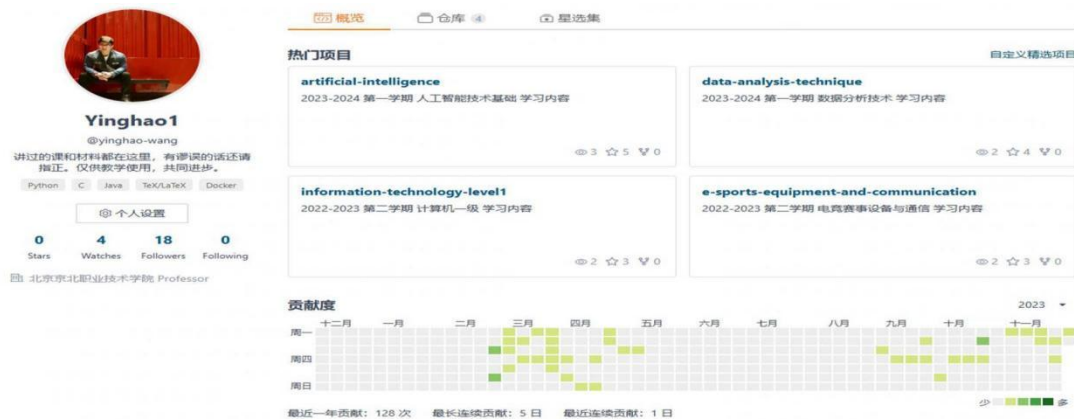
Yinghao1
@yinghao-wang
讲过的课和材料都在这里，有谬误的话还请指正。仅供教学使用，共同进步。

Python C Java TeX/LaTeX Docker

个人设置

0 Stars
4 Watches
18 Followers
0 Following

北京京北职业技术学院 Professor

概览 仓库 4 星选集

热门项目

自定义精选项目

artificial-intelligence
2023-2024 第一学期 人工智能技术基础 学习内容
3 5 0

data-analysis-technique
2023-2024 第一学期 数据分析技术 学习内容
2 4 0

information-technology-level1
2022-2023 第二学期 计算机一级 学习内容
2 3 0

e-sports-equipment-and-communication
2022-2023 第二学期 电竞赛事设备与通信 学习内容
2 3 0

贡献度

2023

十二月 一月 二月 三月 四月 五月 六月 七月 八月 九月 十月 十一月

周一
周四
周日

最近一年贡献：128 次 最长连续贡献：5 日 最近连续贡献：1 日

少 多